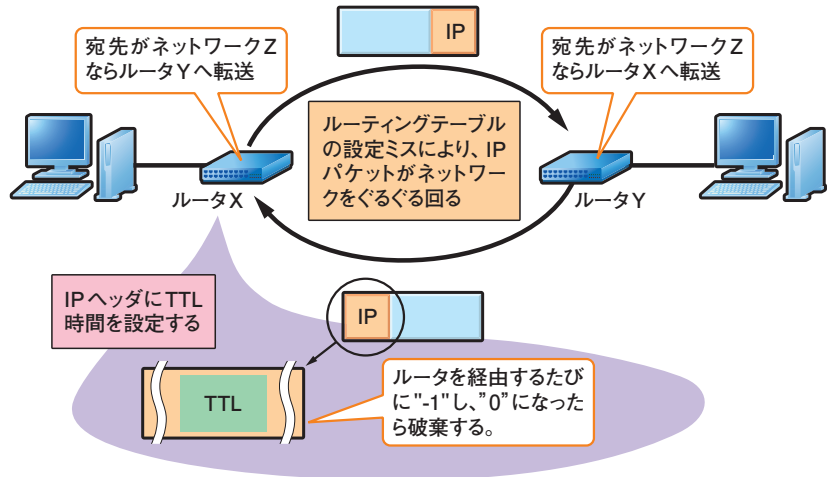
IP

宛先がネットワークZならルータYへ転送

宛先がネットワークZならルータXへ転送

ルーティングテーブルの設定ミスにより、IPパケットがネットワークをぐるぐる回る

ルータX

ルータY

IPヘッダにTTL時間を設定する

IP

TTL

ルータを経由するたびに"-1"し、"0"になったら破棄する。